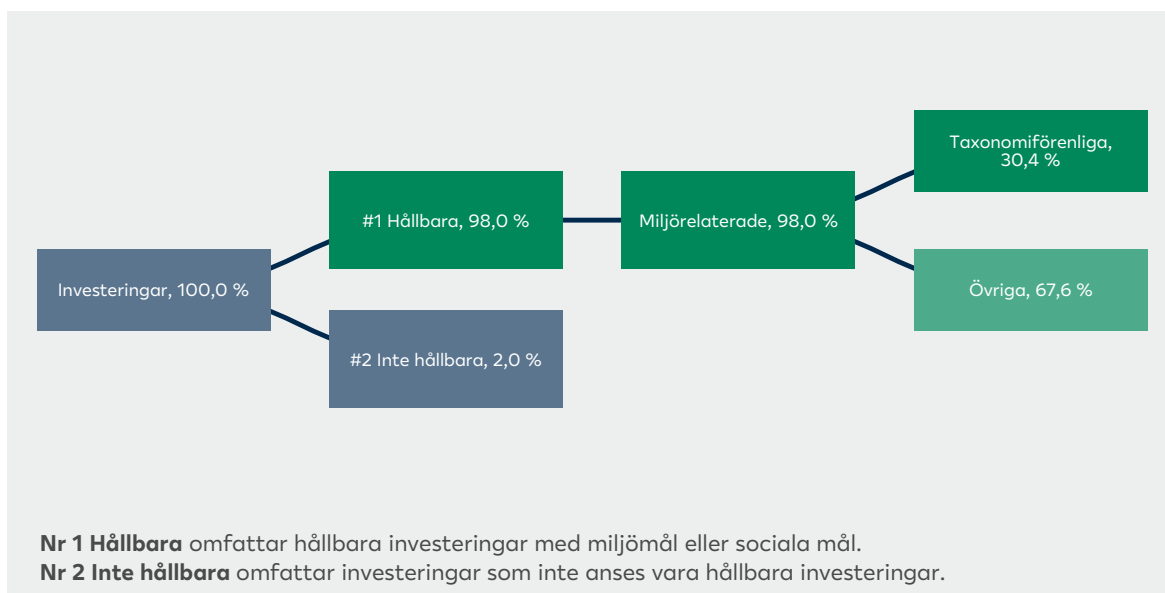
Investeringar, 100,0 %

#1 Hållbara, 98,0 %

#2 Inte hållbara, 2,0 %

Miljörelaterade, 98,0 %

Taxonomiförenliga, 30,4 %

Övriga, 67,6 %

**Nr 1 Hållbara** omfattar hållbara investeringar med miljömål eller sociala mål.
**Nr 2 Inte hållbara** omfattar investeringar som inte anses vara hållbara investeringar.